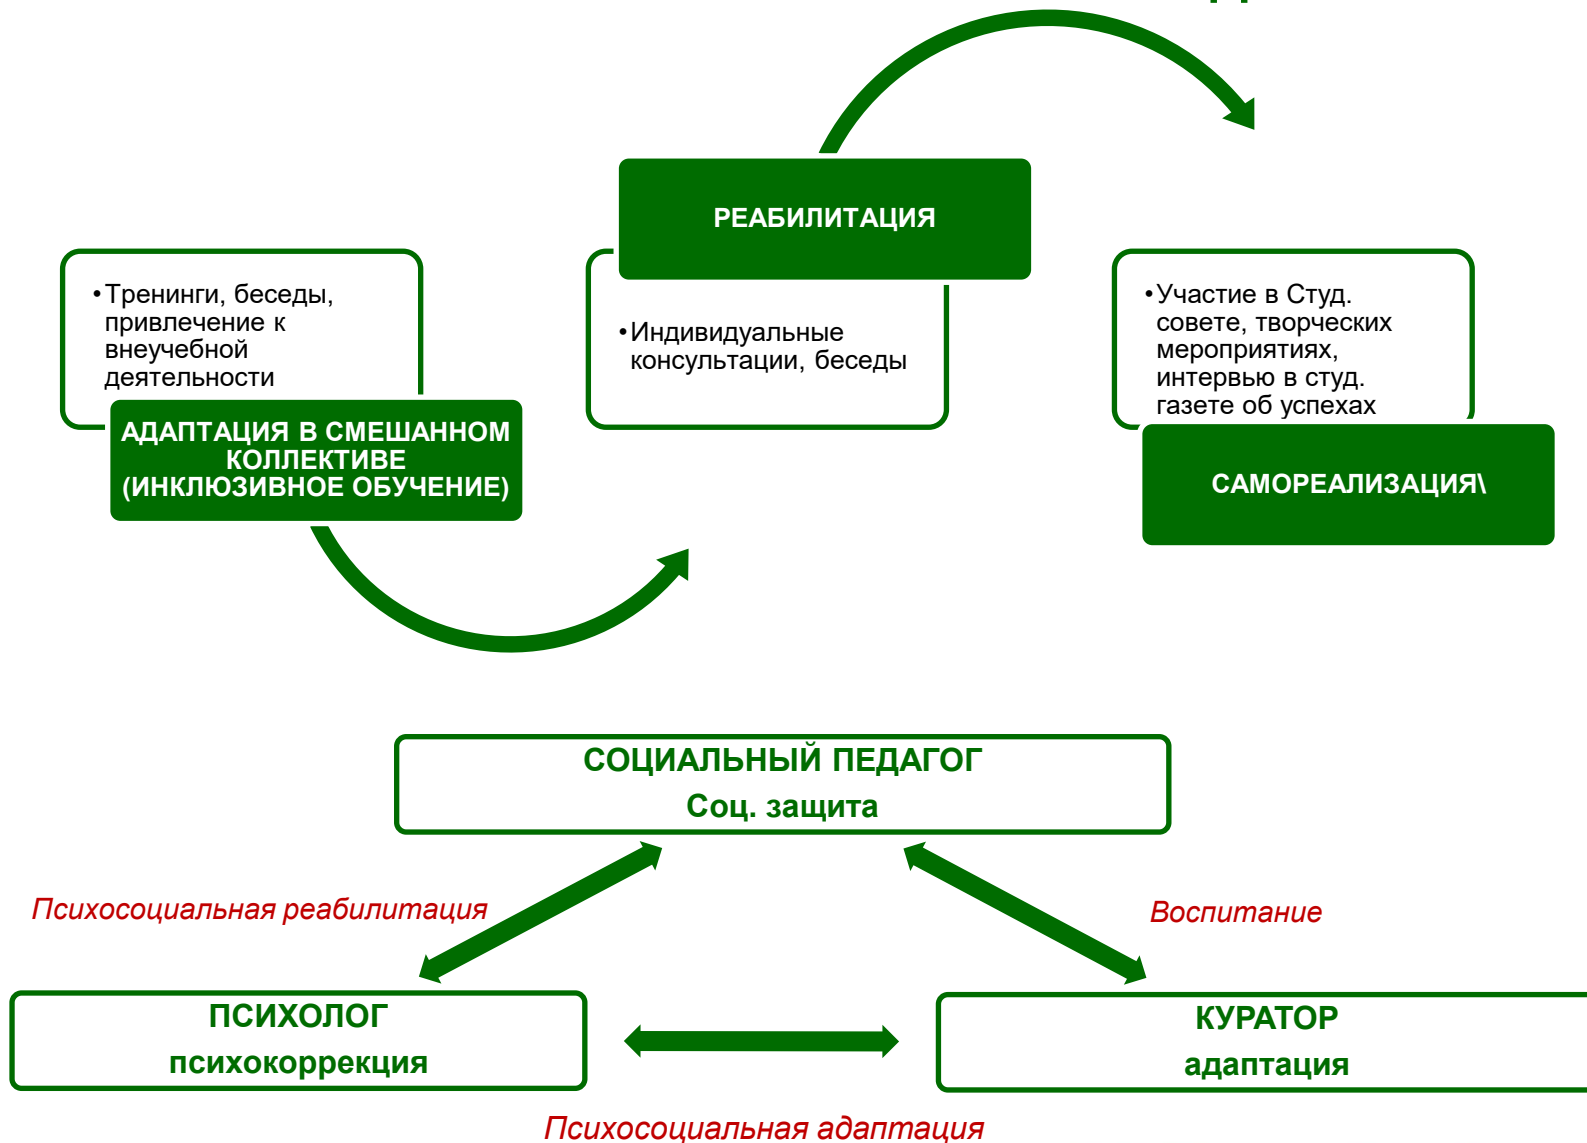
•Тренинги, беседы, привлечение к внеучебной деятельности

АДАПТАЦИЯ В СМЕШАННОМ КОЛЛЕКТИВЕ (ИНКЛЮЗИВНОЕ ОБУЧЕНИЕ)

РЕАБИЛИТАЦИЯ

•Индивидуальные консультации, беседы

•Участие в Студ. совете, творческих мероприятиях, интервью в студ. газете об успехах

САМОРЕАЛИЗАЦИЯ\

СОЦИАЛЬНЫЙ ПЕДАГОГ
Соц. защита

Психосоциальная реабилитация

Воспитание

ПСИХОЛОГ
психокоррекция

КУРАТОР
адаптация

Психосоциальная адаптация